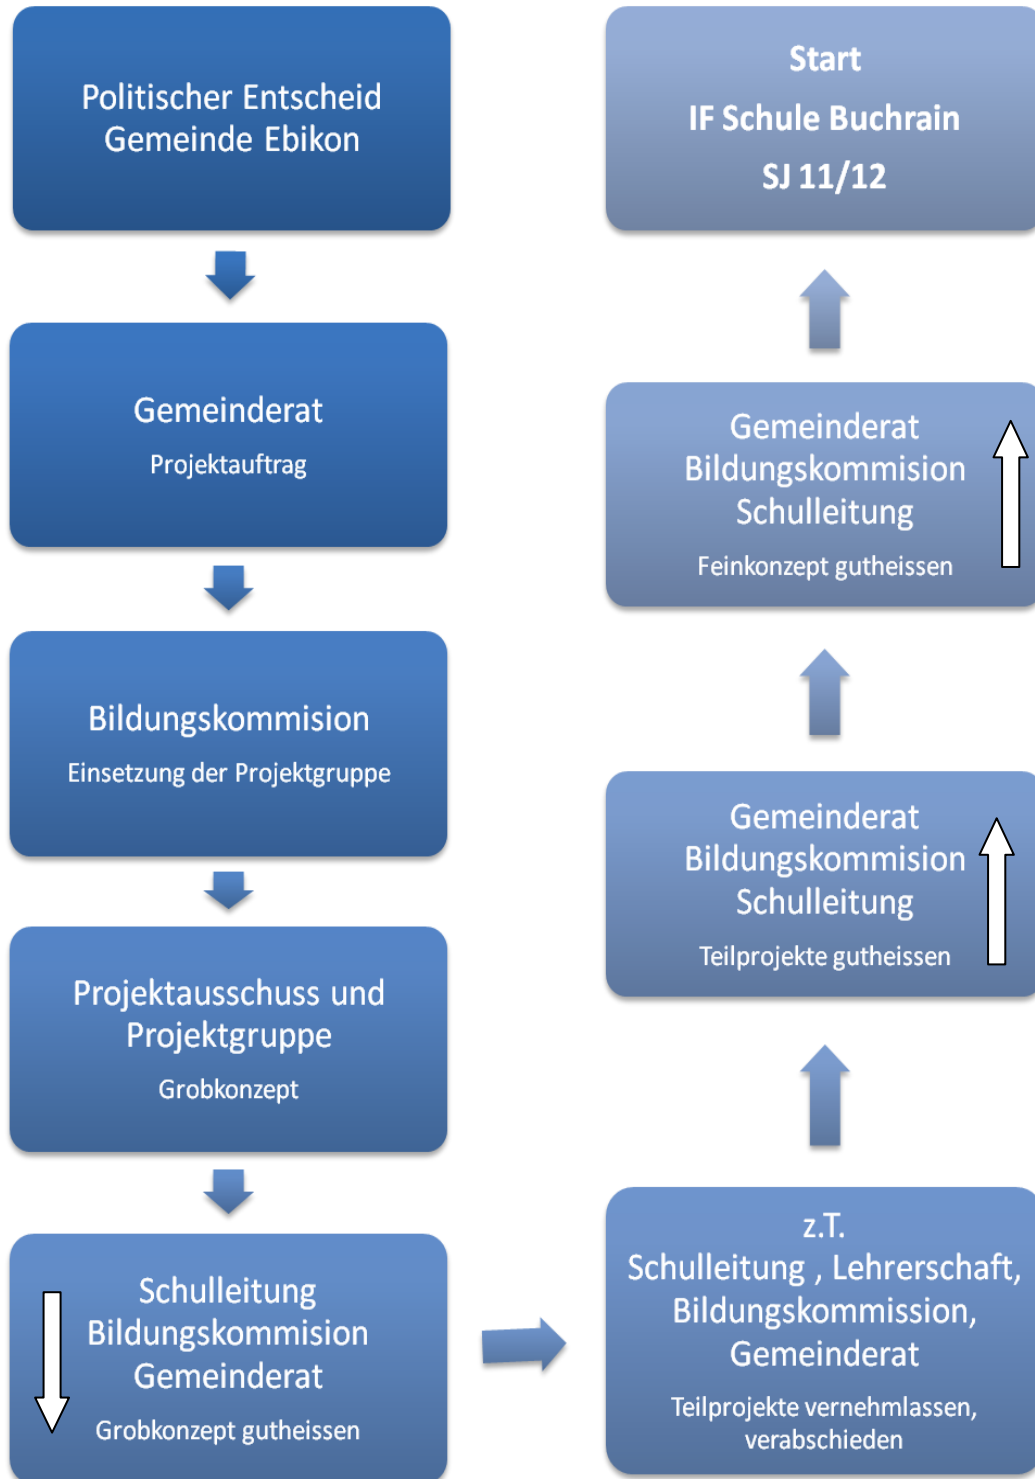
Politischer Entscheid
Gemeinde Ebikon

Gemeinderat
Projektauftrag

Bildungskommision
Einsetzung der Projektgruppe

Projektausschuss und Projektgruppe
Grobkonzept

Schulleitung
Bildungskommision
Gemeinderat
Grobkonzept gutheissen

z.T.
Schulleitung , Lehrerschaft, Bildungskommission, Gemeinderat
Teilprojekte vernehmlassen, verabschieden

Gemeinderat
Bildungskommision
Schulleitung
Teilprojekte gutheissen

Gemeinderat
Bildungskommision
Schulleitung
Feinkonzept gutheissen

Start
IF Schule Buchrain
SJ 11/12